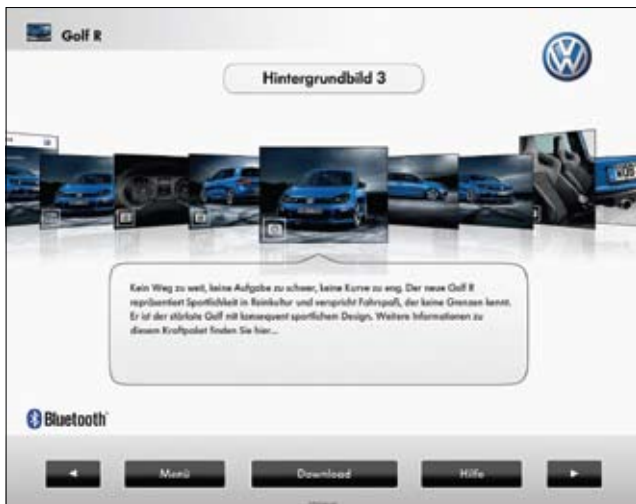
Golf R

Hintergrundbild 3

Kein Weg zu weit, keine Aufgabe zu schwer, keine Kurve zu eng. Der neue Golf R repräsentiert Sportlichkeit in Reinkultur und verspricht Fahrspaß, der keine Grenzen kennt. Er ist der stärkste Golf mit konsequent sportlichem Design. Weitere Informationen zu diesem Kraftpaket finden Sie hier...

Bluetooth

◄

Menü

Download

Hilfe

►